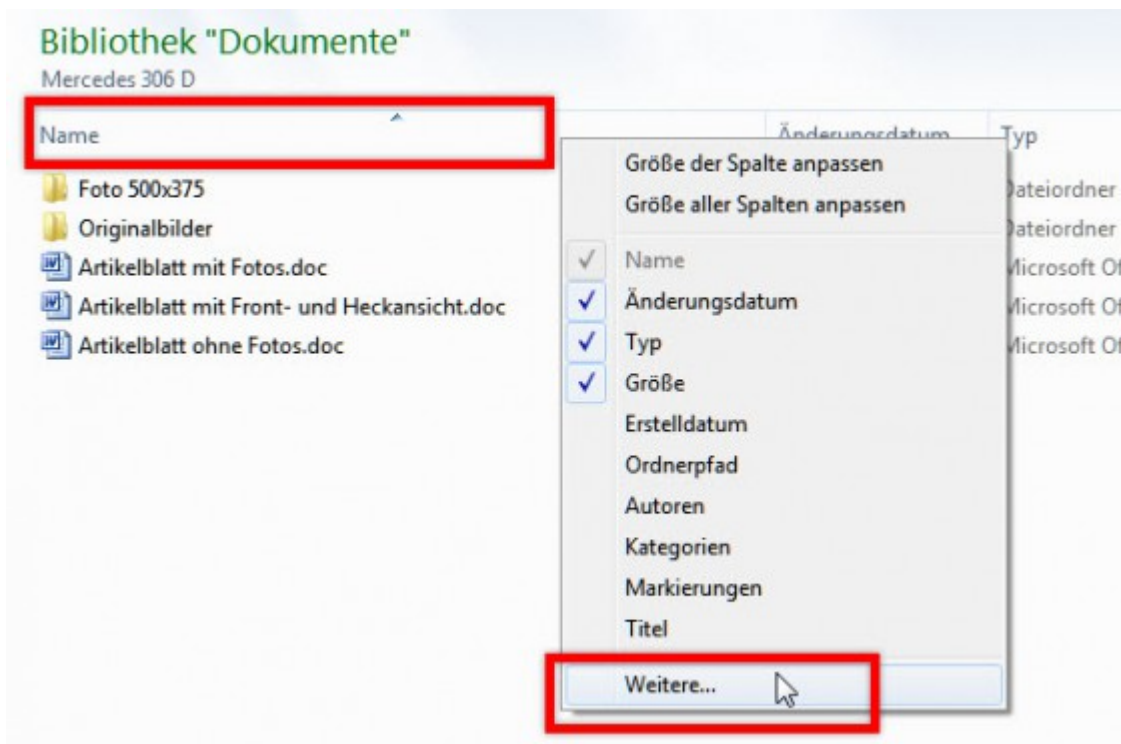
Bibliothek "Dokumente"
Mercedes 306 D

Name

Änderungsdatum

Typ

Foto 500x375

Dateiordner

Originalbilder

Dateiordner

Artikelblatt mit Fotos.doc

Microsoft Of

Artikelblatt mit Front- und Heckansicht.doc

Microsoft Of

Artikelblatt ohne Fotos.doc

Microsoft Of

Größe der Spalte anpassen
Größe aller Spalten anpassen

Name
Änderungsdatum
Typ
Größe
Erstelldatum
Ordnerpfad
Autoren
Kategorien
Markierungen
Titel

Weitere...